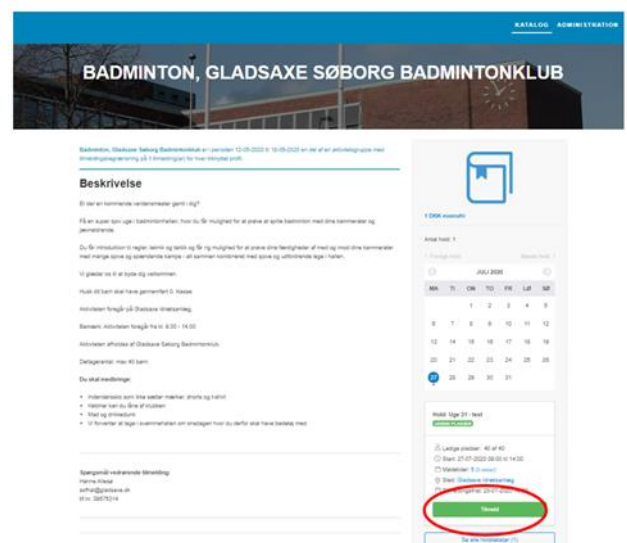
KATALOG ADMINISTRATION

BADMINTON, GLADSAXE SØBORG BADMINTONKLUB

Badminton, Gladsaxe Søborg Badmintonklub er i perioden 10-05-2020 til 18-05-2020 en del af en aktivitetsgruppe med tilmeldingsregistrering på 1 tilmelding(er) for hver tilmeldt profil.

Beskrivelse

Er der en kommende verdensmester gemt i dig?

Få en super sjov uge i badmintonhallen, hvor du får mulighed for at prøve at spille badminton med dine kammerater og jævnaldrende.

Du får introduktion til regler, teknik og taktik og får og mulighed for at prøve dine færdigheder af med og mod dine kammerater med mange sjove og spændende kampe - alt sammen kombineret med sjove og udfordrende lege i hallen.

Vi glæder os til at byde dig velkommen.

Husk dit barn skal have gennemført 0. klasse.

Aktiviteten foregår på Gladsaxe Idrætsanlæg

Bemærk: Aktiviteten foregår fra kl. 8.00 - 14.00

Aktiviteten afholdes af Gladsaxe Søborg Badmintonklub.

Deltagerantal: max 40 børn

Du skal medbringe:

• Indendørssko som ikke sætter mærker, shorts og t-shirt
• Ketcher kan du låne af klubben
• Mad og drikkedunk
• Vi forventer at lege i svømmehallen om onsdagen hvor du derfor skal have badetøj med

Spørgsmål vedrørende tilmelding:
Hanne Kiesse
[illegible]@gladsaxe.dk
tlf.nr. 39575314

1 DKK eventuelt

Antal hold: 1

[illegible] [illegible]

JULI 2020

| MA | TI | ON | TO | FR | LØ | SØ |
|---|---|---|---|---|---|---|
| | | 1 | 2 | 3 | 4 | 5 |
| 6 | 7 | 8 | 9 | 10 | 11 | 12 |
| 13 | 14 | 15 | 16 | 17 | 18 | 19 |
| 20 | 21 | 22 | 23 | 24 | 25 | 26 |
| 27 | 28 | 29 | 30 | 31 | | |

Hold: Uge 31 - test
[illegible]

Ledige pladser: 40 af 40
Start: 27-07-2020 08:00 til 14:00
Mødetider: 5 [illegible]
Sted: Gladsaxe Idrætsanlæg
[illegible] 20-07-2020

Tilmeld

Se alle hold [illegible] (1)